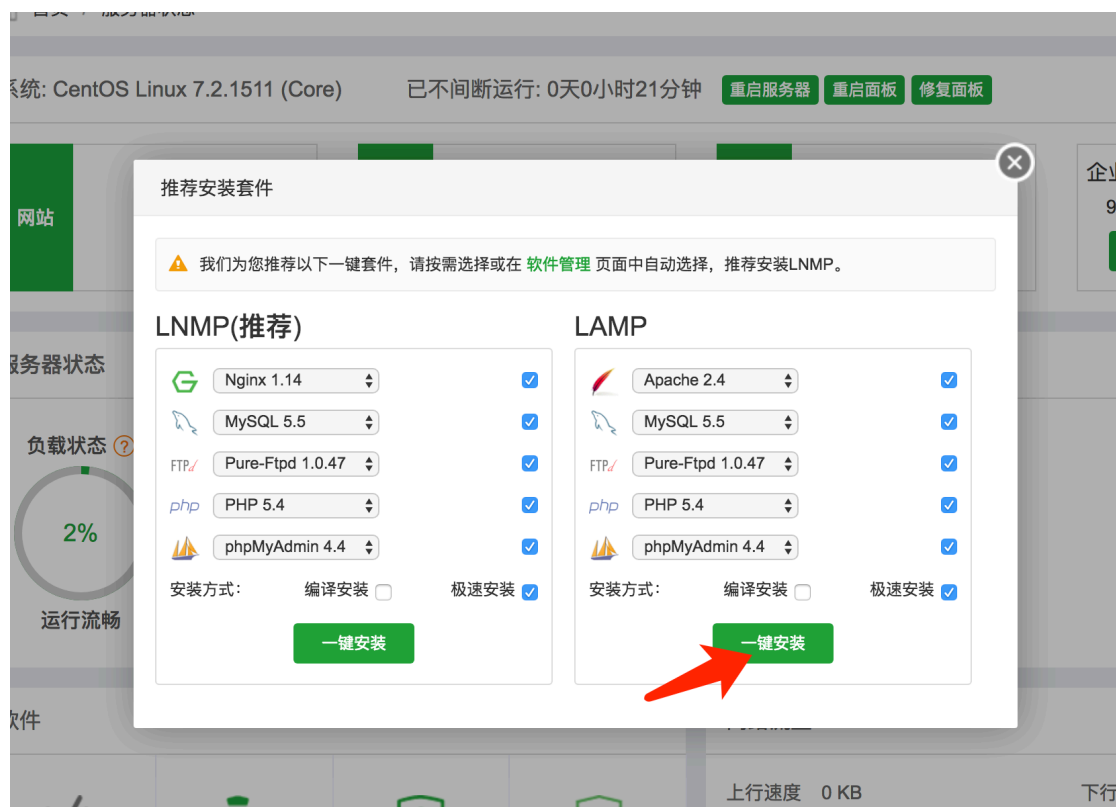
系统: CentOS Linux 7.2.1511 (Core)

已不间断运行: 0天0小时21分钟

重启服务器 重启面板 修复面板

网站

企业

9

务器状态

负载状态

2%

运行流畅

软件

上行速度 0 KB

下行

推荐安装套件

我们为您推荐以下一键套件，请按需选择或在 软件管理 页面中自动选择，推荐安装LNMP。

LNMP(推荐)

Nginx 1.14
MySQL 5.5
FTP Pure-Ftpd 1.0.47
php PHP 5.4
phpMyAdmin 4.4

安装方式: 编译安装 极速安装

一键安装

LAMP

Apache 2.4
MySQL 5.5
FTP Pure-Ftpd 1.0.47
php PHP 5.4
phpMyAdmin 4.4

安装方式: 编译安装 极速安装

一键安装